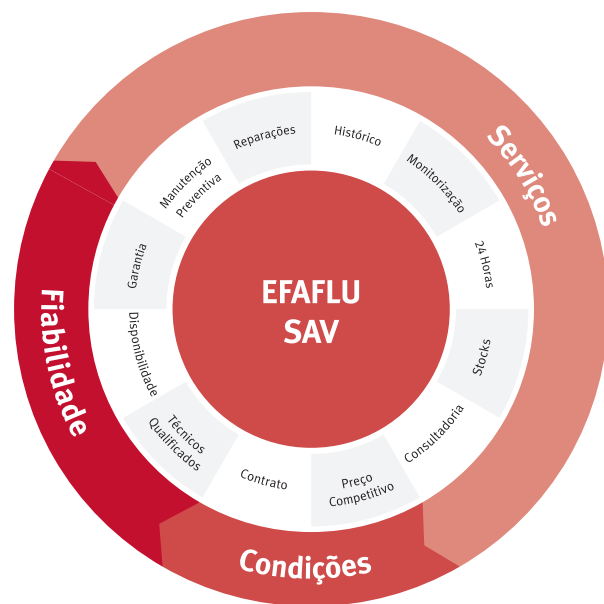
EFAFLU SAV

Serviços

Histórico

Monitorização

24 Horas

Stocks

Consultadoria

Preço Competitivo

Contrato

Condições

Técnicos Qualificados

Disponibilidade

Garantia

Fiabilidade

Manutenção Preventiva

Reparações